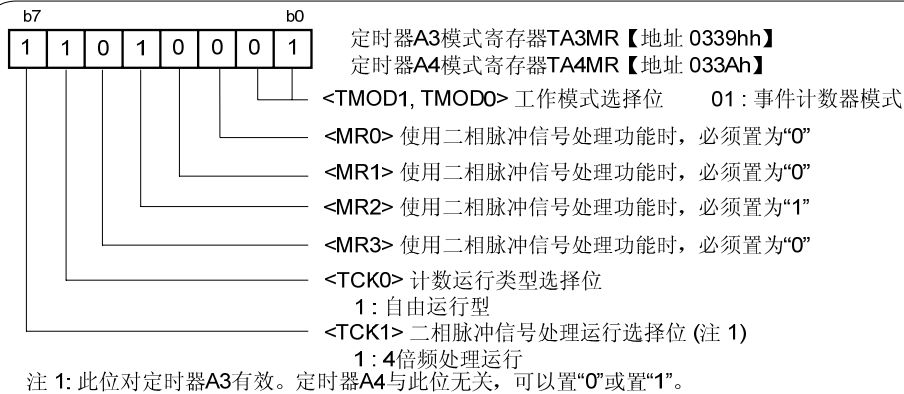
b7 b0

| 1 | 1 | 0 | 1 | 0 | 0 | 0 | 1 |
|---|---|---|---|---|---|---|---|

定时器A3模式寄存器TA3MR【地址 0339hh】
定时器A4模式寄存器TA4MR【地址 033Ah】

<TMOD1, TMOD0> 工作模式选择位 01 : 事件计数器模式

<MR0> 使用二相脉冲信号处理功能时，必须置为"0"

<MR1> 使用二相脉冲信号处理功能时，必须置为"0"

<MR2> 使用二相脉冲信号处理功能时，必须置为"1"

<MR3> 使用二相脉冲信号处理功能时，必须置为"0"

<TCK0> 计数运行类型选择位
1 : 自由运行型

<TCK1> 二相脉冲信号处理运行选择位 (注 1)
1 : 4倍频处理运行

注 1: 此位对定时器A3有效。定时器A4与此位无关，可以置"0"或置"1"。